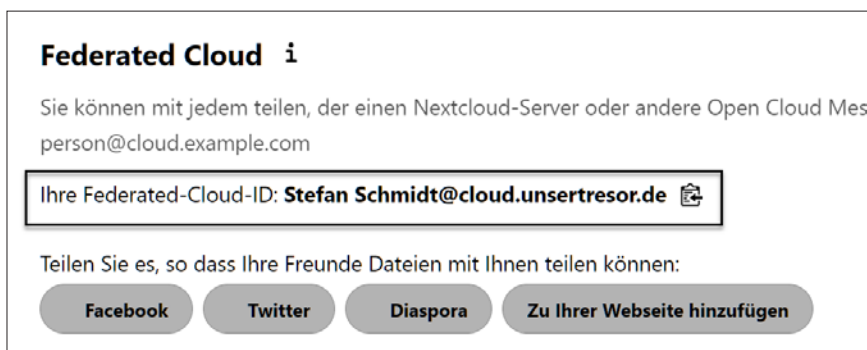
Federated Cloud i

Sie können mit jedem teilen, der einen Nextcloud-Server oder andere Open Cloud Mes
person@cloud.example.com

Ihre Federated-Cloud-ID: **Stefan Schmidt@cloud.unsertresor.de**

Teilen Sie es, so dass Ihre Freunde Dateien mit Ihnen teilen können:

Facebook Twitter Diaspora Zu Ihrer Webseite hinzufügen